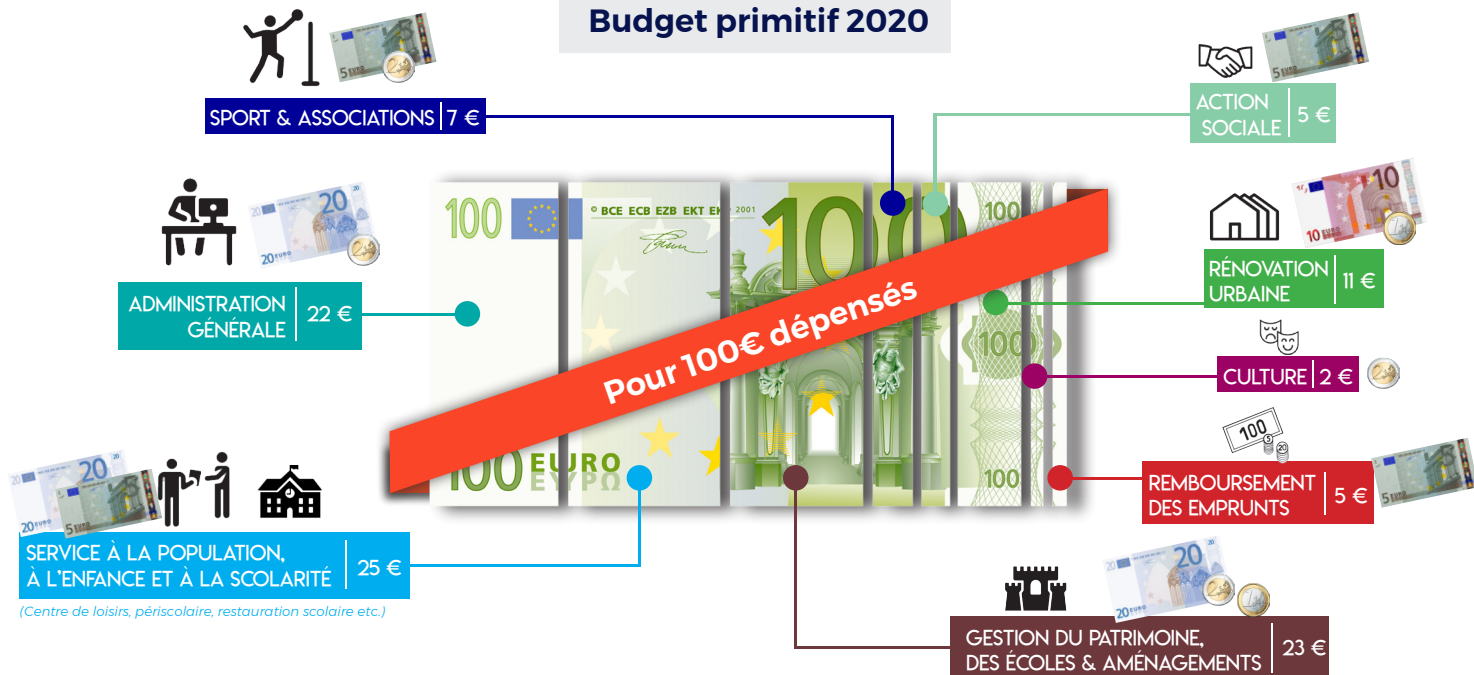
Budget primitif 2020

SPORT & ASSOCIATIONS | 7 €

ACTION SOCIALE | 5 €

ADMINISTRATION GÉNÉRALE | 22 €

RÉNOVATION URBAINE | 11 €

Pour 100€ dépensés

CULTURE | 2 €

REMBOURSEMENT DES EMPRUNTS | 5 €

SERVICE À LA POPULATION, À L'ENFANCE ET À LA SCOLARITÉ | 25 €

(Centre de loisirs, périscolaire, restauration scolaire etc.)

GESTION DU PATRIMOINE, DES ÉCOLES & AMÉNAGEMENTS | 23 €

100 EURO ΕΥΡΩ BCE ECB EZB EKT EKP 2001 100 100 100

100